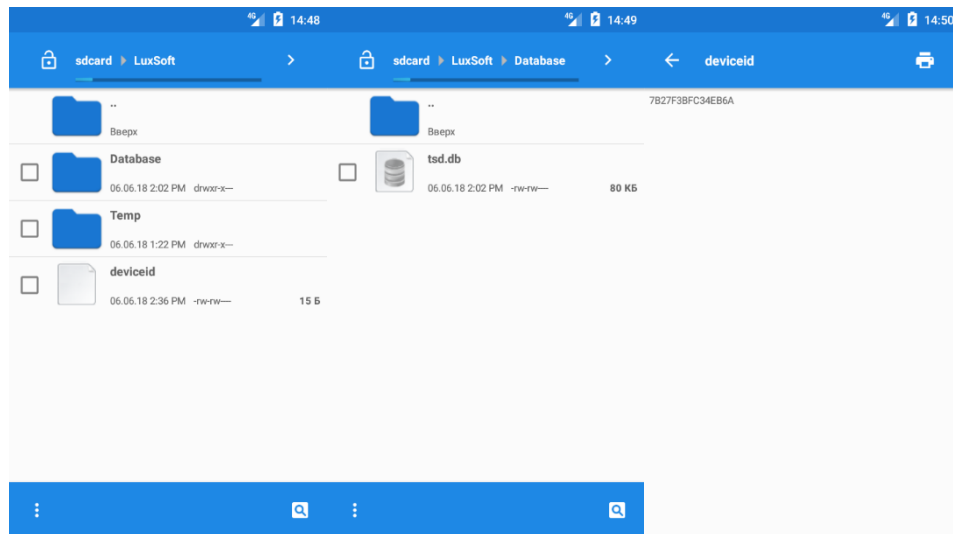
4G 14:48

sdcard LuxSoft

..
Вверх

Database
06.06.18 2:02 PM drwxr-x—

Temp
06.06.18 1:22 PM drwxr-x—

deviceid
06.06.18 2:36 PM -rw-rw— 15 Б

4G 14:49

sdcard LuxSoft Database

..
Вверх

tsd.db
06.06.18 2:02 PM -rw-rw— 80 КБ

4G 14:50

deviceid

7B27F3BFC34EB6A